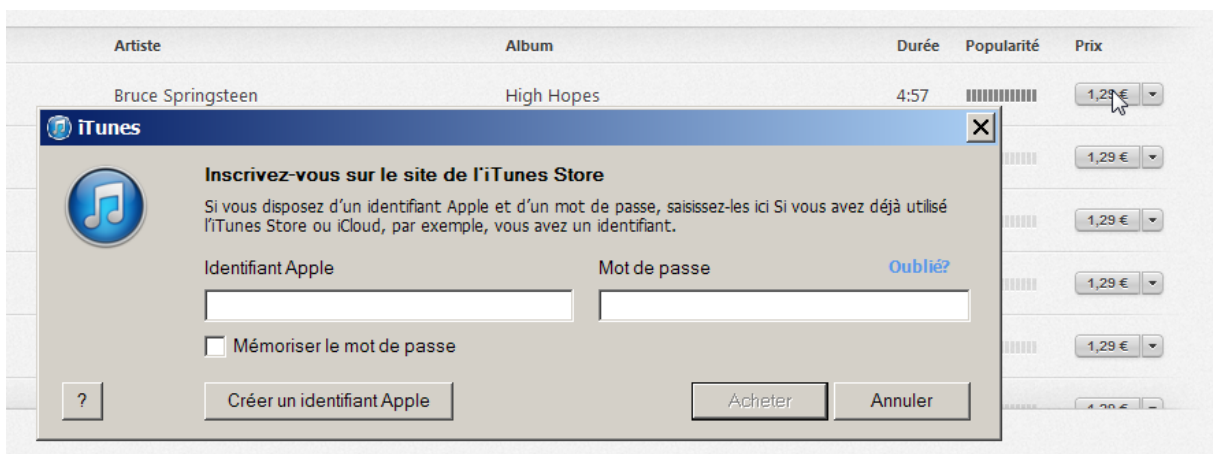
| Artiste | Album | Durée | Popularité | Prix |
|---|---|---|---|---|
| Bruce Springsteen | High Hopes | 4:57 | | 1,29 € |
| | | | | 1,29 € |
| | | | | 1,29 € |
| | | | | 1,29 € |
| | | | | 1,29 € |

iTunes

Inscrivez-vous sur le site de l'iTunes Store

Si vous disposez d'un identifiant Apple et d'un mot de passe, saisissez-les ici Si vous avez déjà utilisé l'iTunes Store ou iCloud, par exemple, vous avez un identifiant.

Identifiant Apple

Mot de passe

Oublié?

Mémoriser le mot de passe

?

Créer un identifiant Apple

Acheter

Annuler